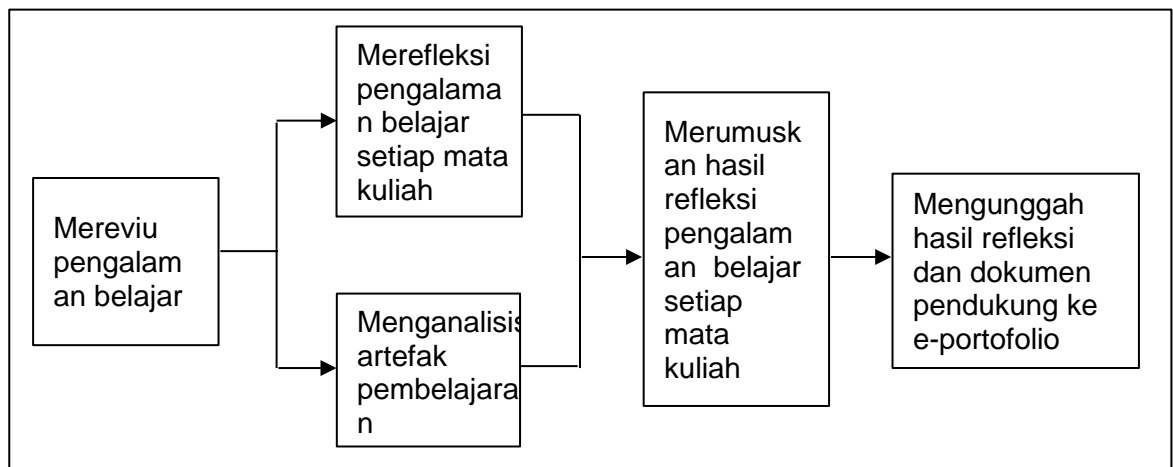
Mereviu pengalaman belajar

Merefleksi pengalaman belajar setiap mata kuliah

Menganalisis artefak pembelajaran

Merumuskan hasil refleksi pengalaman belajar setiap mata kuliah

Mengunggah hasil refleksi dan dokumen pendukung ke e-portofolio